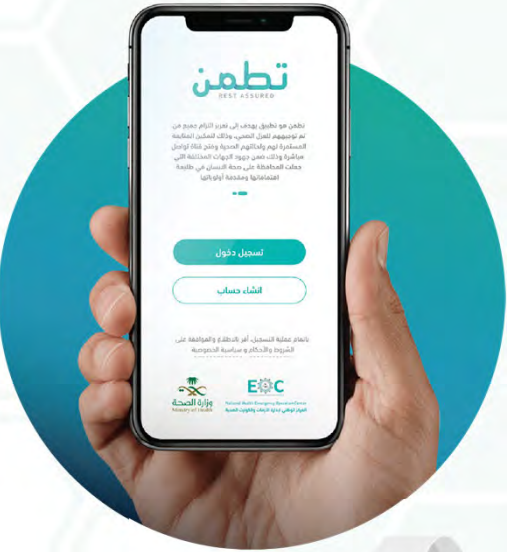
تطمن
REST ASSURED

تطمن هو تطبيق يهدف الى تعزيز التزام جميع من تم توجيههم للعزل الصحي، وكذلك لتمكين المتابعة المستمرة لهم ولحالتهم الصحية ومنح قناة تواصل مباشرة وذلك ضمن جهود الجهات المختلفة التي جعلت المحافظة على صحة الانسان في طليعة اهتماماتها ومقدمة أولوياتها

تسجيل دخول

انشاء حساب

بإتمام عملية التسجيل، أقر بالاطلاع والموافقة على الشروط والأحكام وسياسة الخصوصية

وزارة الصحة
Ministry of Health

EOC
National Health Emergency Operation Center
المركز الوطني لإدارة الأزمات والكوارث الصحية